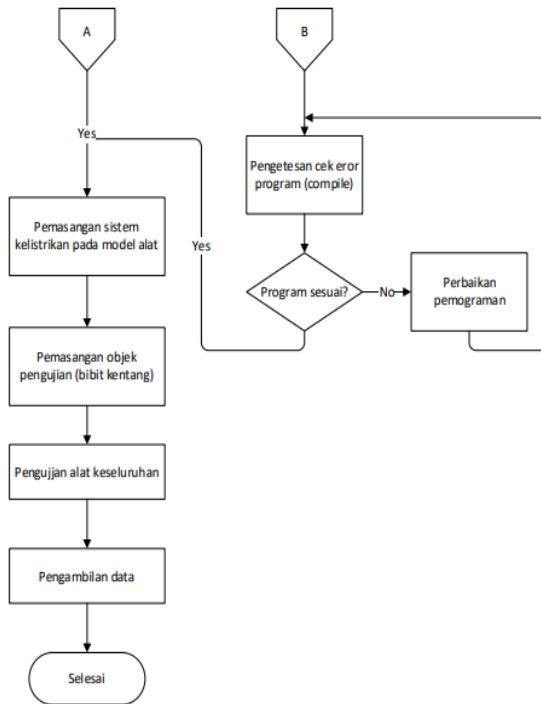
A

B

Yes

Pengetesan cek eror program (compile)

Pemasangan sistem kelistrikan pada model alat

Yes

Program sesuai?

No

Perbaikan pemograman

Pemasangan objek pengujian (bibit kentang)

Pengujjan alat keseluruhan

Pengambilan data

Selesai